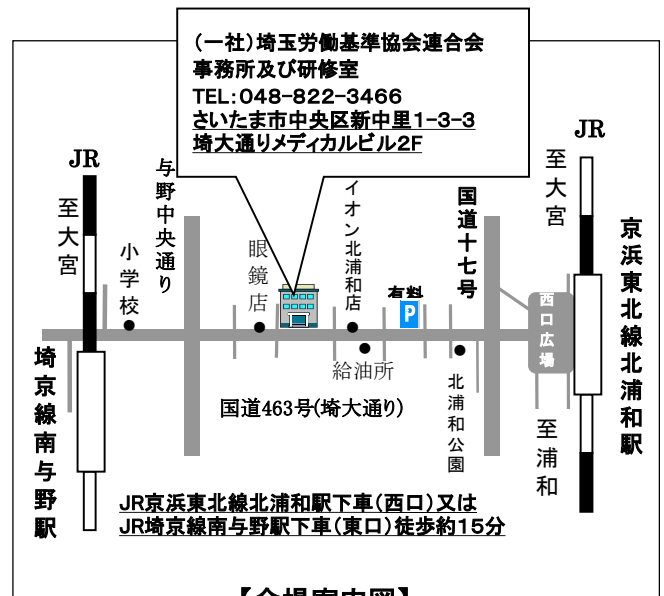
(一社)埼玉労働基準協会連合会
事務所及び研修室
TEL:048-822-3466
さいたま市中央区新中里1-3-3
埼大通りメディカルビル2F

JR
至大宮

与野中央通り

小学校

眼鏡店

イオン北浦和店

有料
P

国道十七号

JR
至大宮

京浜東北線北浦和駅

西口広場

埼京線南与野駅

給油所

北浦和公園

国道463号(埼大通り)

至浦和

JR京浜東北線北浦和駅下車(西口)又は
JR埼京線南与野駅下車(東口)徒歩約15分

【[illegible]】